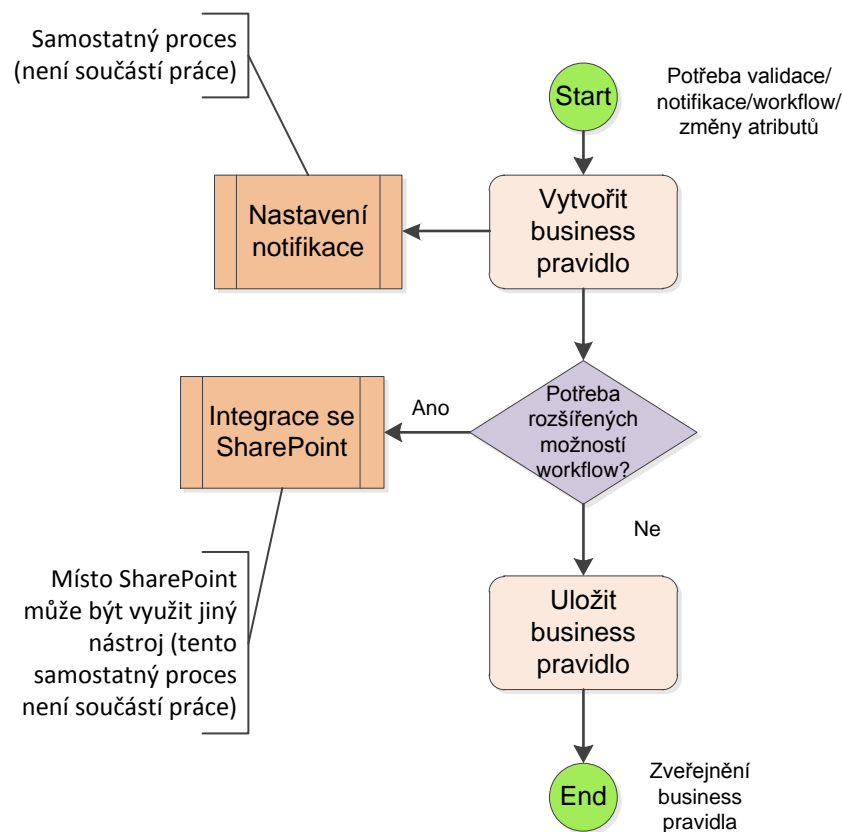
Samostatný proces (není součástí práce)

Start

Potřeba validace/ notifikace/workflow/ změny atributů

Nastavení notifikace

Vytvořit business pravidlo

Integrace se SharePoint

Ano

Potřeba rozšířených možností workflow?

Ne

Místo SharePoint může být využit jiný nástroj (tento samostatný proces není součástí práce)

Uložit business pravidlo

End

Zveřejnění business pravidla